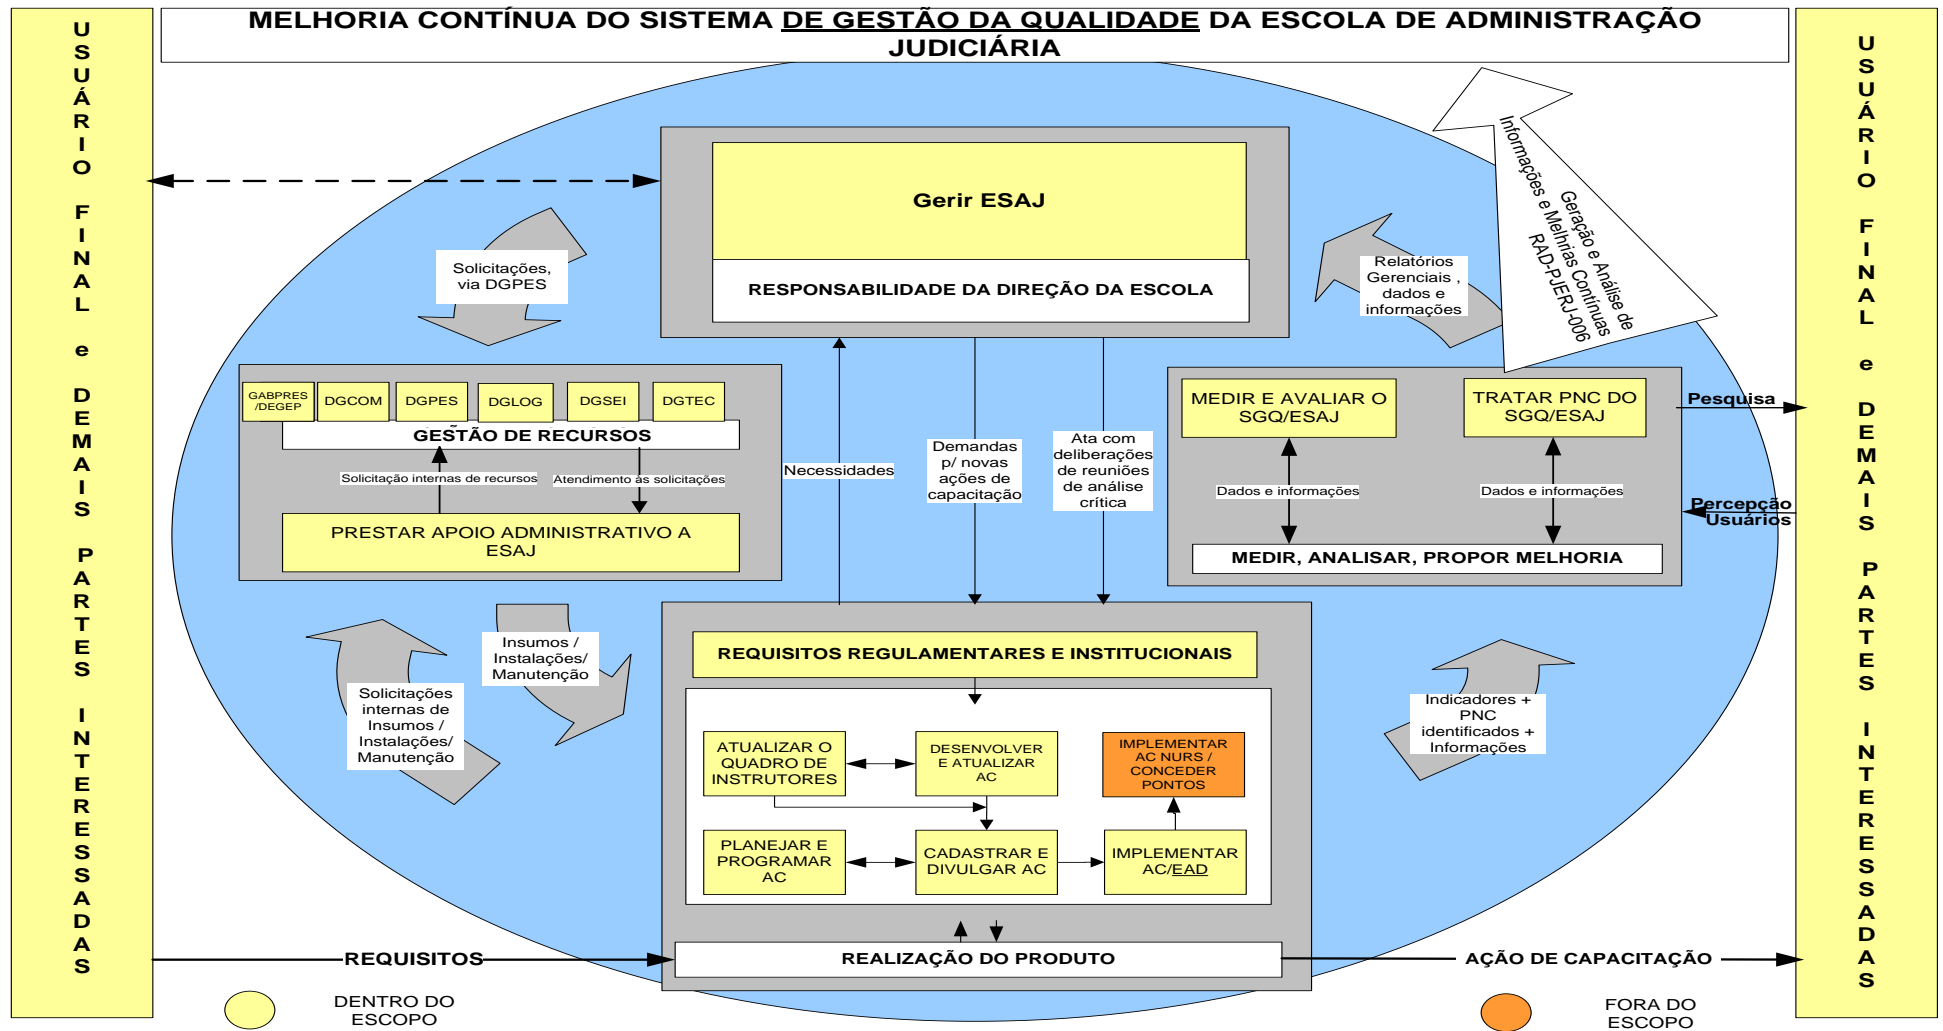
MELHORIA CONTÍNUA DO SISTEMA DE GESTÃO DA QUALIDADE DA ESCOLA DE ADMINISTRAÇÃO JUDICIÁRIA

USUÁRIO FINAL e DEMAIS PARTES INTERESSADAS

Gerir ESAJ

RESPONSABILIDADE DA DIREÇÃO DA ESCOLA

Solicitações, via DGPES

Relatórios Gerenciais , dados e informações

Geração e Análise de Informações e Melhorias Contínuas RAD-PJERJ-006

GABPRES /DEGEP

DGCOM

DGPES

DGLOG

DGSEI

DGTEC

GESTÃO DE RECURSOS

Solicitação internas de recursos

Atendimento às solicitações

PRESTAR APOIO ADMINISTRATIVO A ESAJ

Necessidades

Demandas p/ novas ações de capacitação

Ata com deliberações de reuniões de análise crítica

MEDIR E AVALIAR O SGQ/ESAJ

TRATAR PNC DO SGQ/ESAJ

Dados e informações

Dados e informações

MEDIR, ANALISAR, PROPOR MELHORIA

Pesquisa

Percepção Usuários

Insumos / Instalações/ Manutenção

Solicitações internas de Insumos / Instalações/ Manutenção

REQUISITOS REGULAMENTARES E INSTITUCIONAIS

ATUALIZAR O QUADRO DE INSTRUTORES

DESENVOLVER E ATUALIZAR AC

IMPLEMENTAR AC NURS / CONCEDER PONTOS

PLANEJAR E PROGRAMAR AC

CADASTRAR E DIVULGAR AC

IMPLEMENTAR AC/EAD

Indicadores + PNC identificados + Informações

REQUISITOS

REALIZAÇÃO DO PRODUTO

AÇÃO DE CAPACITAÇÃO

DENTRO DO ESCOPO

FORA DO ESCOPO

USUÁRIO FINAL e DEMAIS PARTES INTERESSADAS